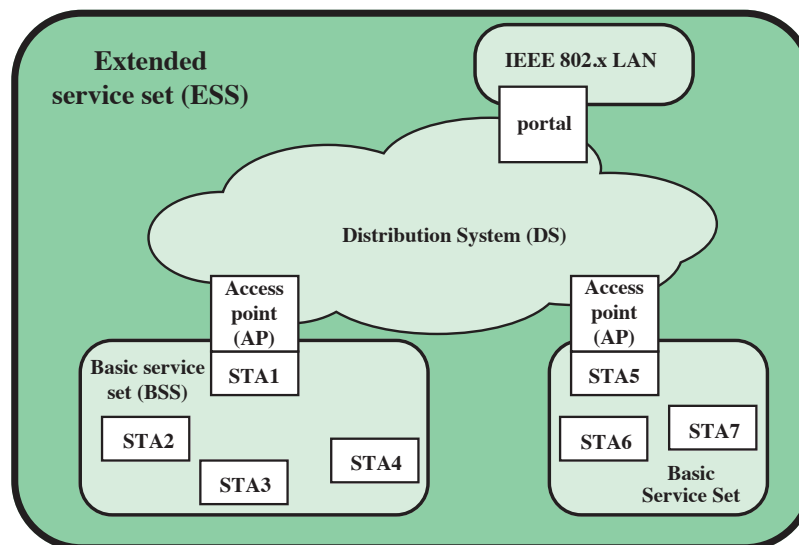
Extended service set (ESS)

IEEE 802.x LAN

portal

Distribution System (DS)

Access point (AP)

STA1

Basic service set (BSS)

STA2

STA3

STA4

Access point (AP)

STA5

STA6

STA7

Basic Service Set